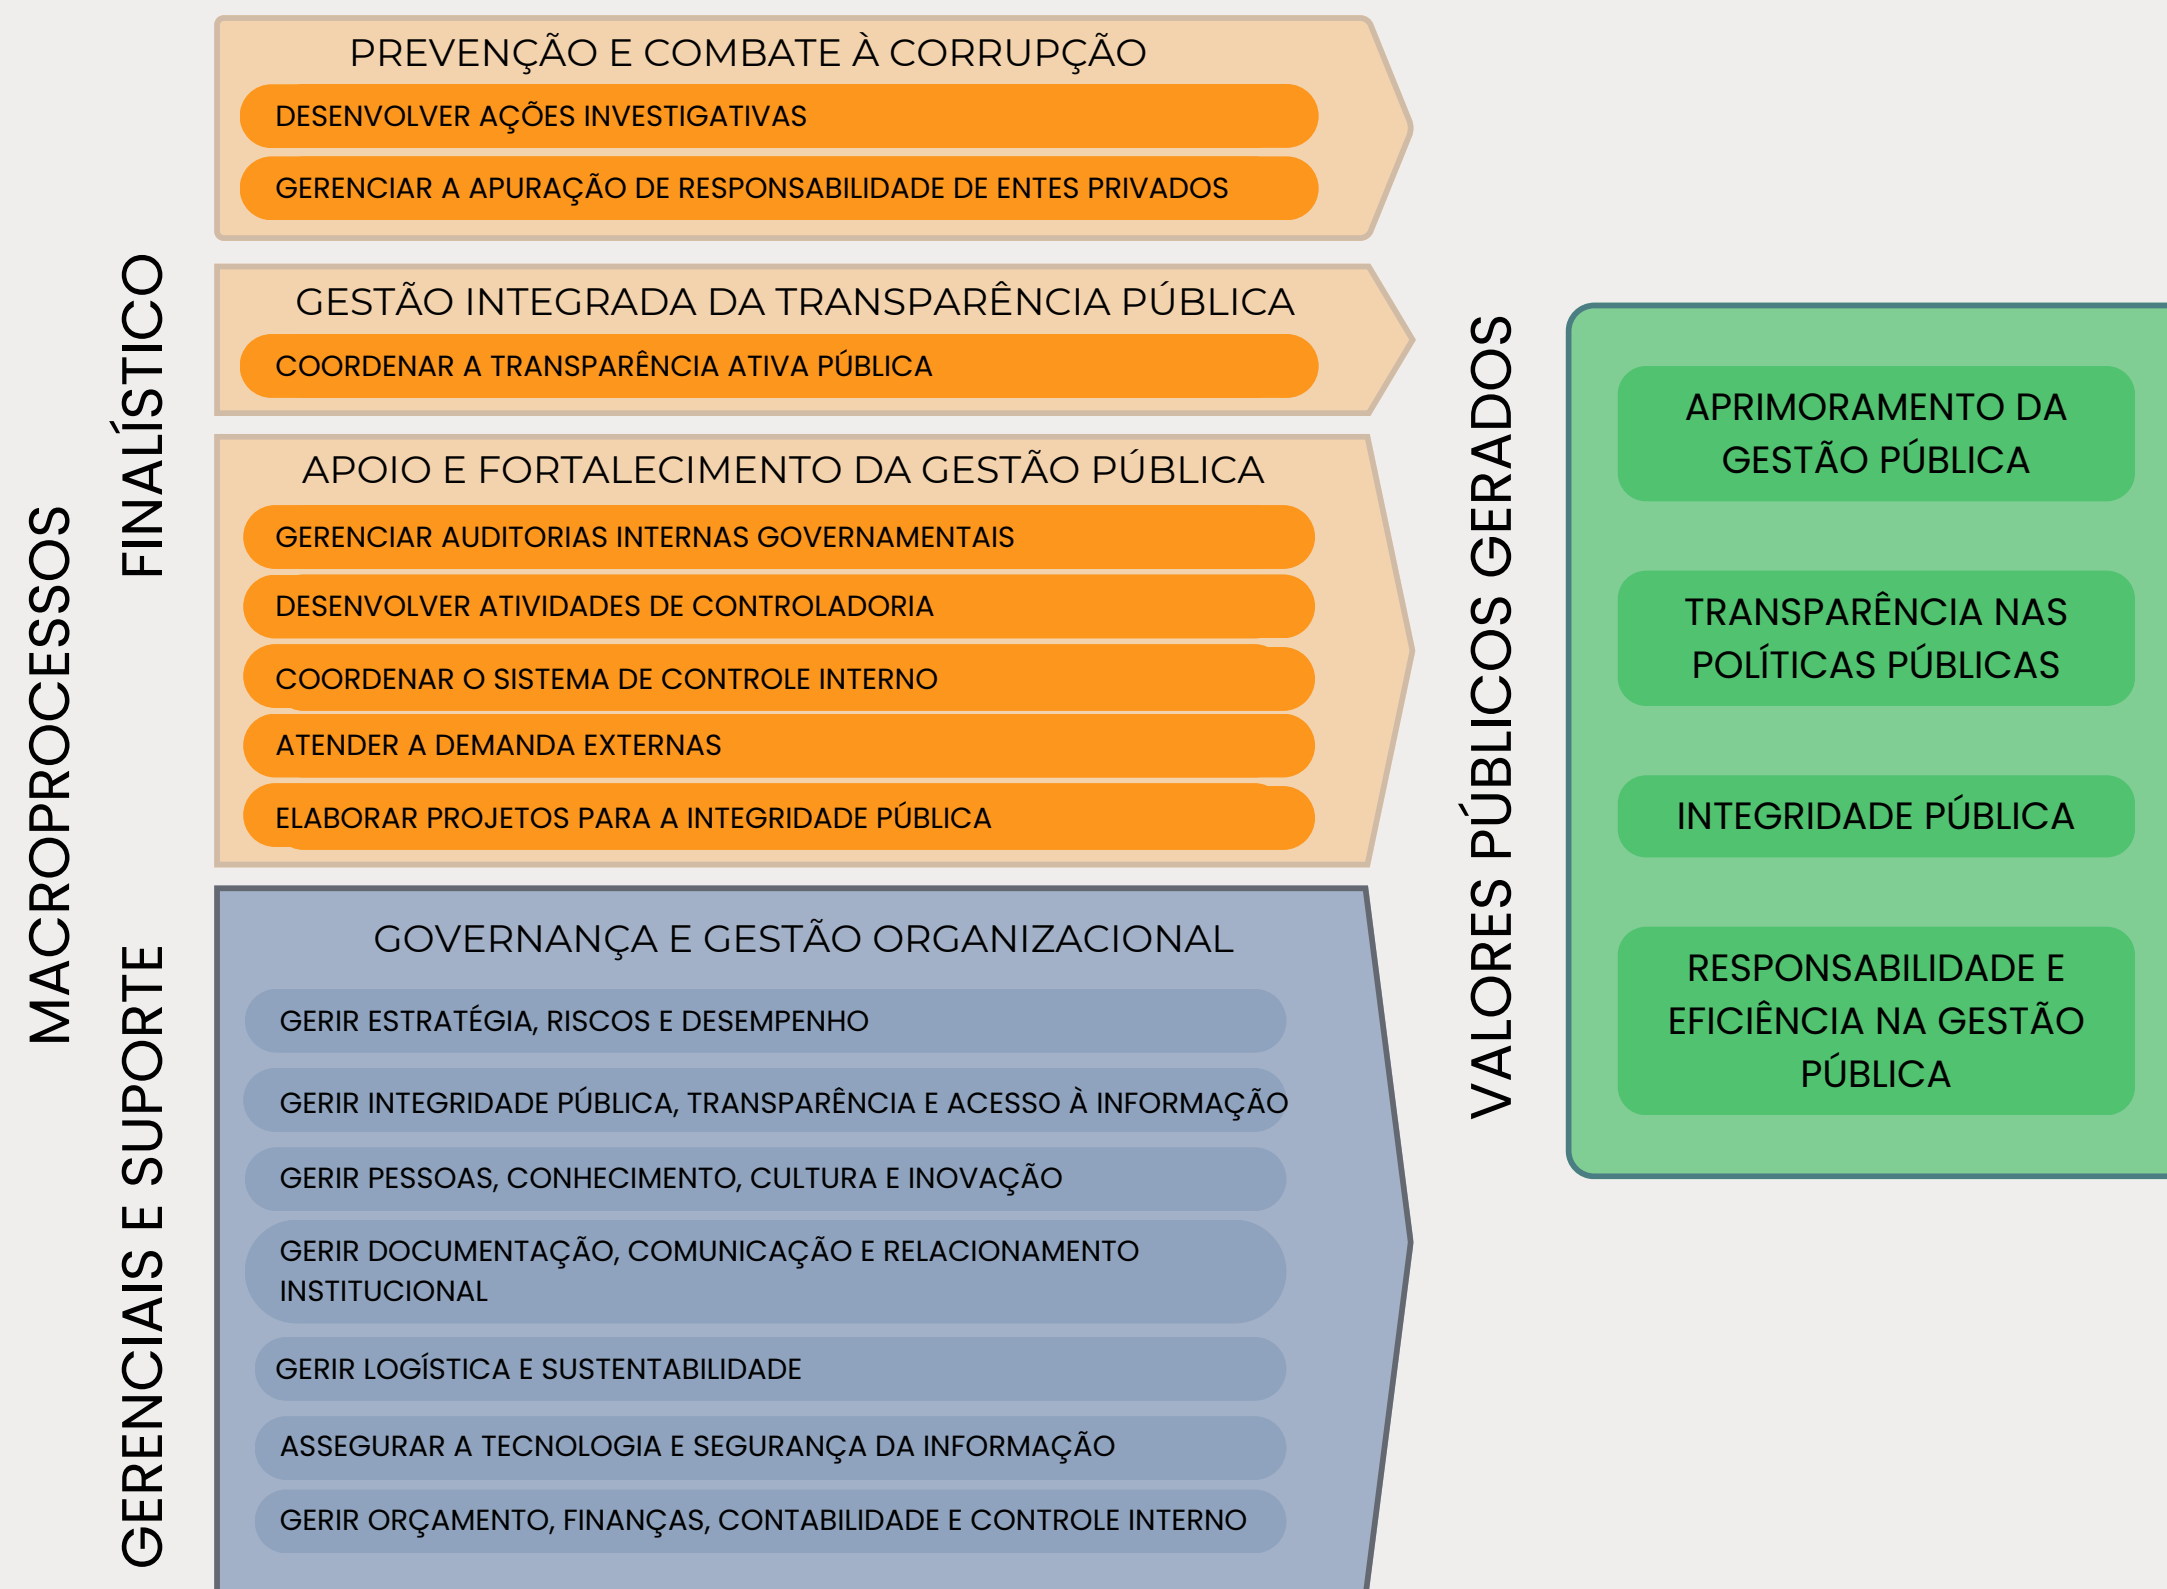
MACROPROCESSOS

FINALÍSTICO

PREVENÇÃO E COMBATE À CORRUPÇÃO

DESENVOLVER AÇÕES INVESTIGATIVAS

GERENCIAR A APURAÇÃO DE RESPONSABILIDADE DE ENTES PRIVADOS

GESTÃO INTEGRADA DA TRANSPARÊNCIA PÚBLICA

COORDENAR A TRANSPARÊNCIA ATIVA PÚBLICA

APOIO E FORTALECIMENTO DA GESTÃO PÚBLICA

GERENCIAR AUDITORIAS INTERNAS GOVERNAMENTAIS

DESENVOLVER ATIVIDADES DE CONTROLADORIA

COORDENAR O SISTEMA DE CONTROLE INTERNO

ATENDER A DEMANDA EXTERNAS

ELABORAR PROJETOS PARA A INTEGRIDADE PÚBLICA

GERENCIAIS E SUPORTE

GOVERNANÇA E GESTÃO ORGANIZACIONAL

GERIR ESTRATÉGIA, RISCOS E DESEMPENHO

GERIR INTEGRIDADE PÚBLICA, TRANSPARÊNCIA E ACESSO À INFORMAÇÃO

GERIR PESSOAS, CONHECIMENTO, CULTURA E INOVAÇÃO

GERIR DOCUMENTAÇÃO, COMUNICAÇÃO E RELACIONAMENTO INSTITUCIONAL

GERIR LOGÍSTICA E SUSTENTABILIDADE

ASSEGURAR A TECNOLOGIA E SEGURANÇA DA INFORMAÇÃO

GERIR ORÇAMENTO, FINANÇAS, CONTABILIDADE E CONTROLE INTERNO

VALORES PÚBLICOS GERADOS

APRIMORAMENTO DA GESTÃO PÚBLICA

TRANSPARÊNCIA NAS POLÍTICAS PÚBLICAS

INTEGRIDADE PÚBLICA

RESPONSABILIDADE E EFICIÊNCIA NA GESTÃO PÚBLICA